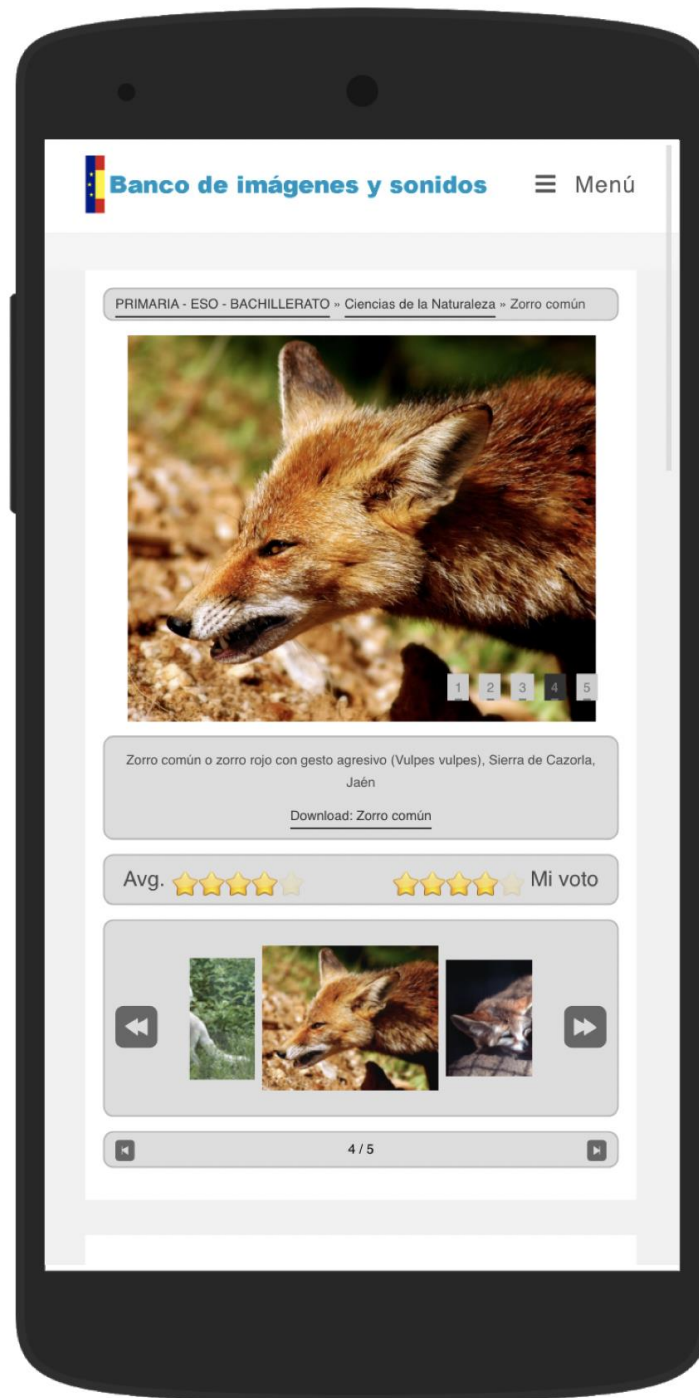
Banco de imágenes y sonidos

Menú

PRIMARIA - ESO - BACHILLERATO » Ciencias de la Naturaleza » Zorro común

1 2 3 4 5

Zorro común o zorro rojo con gesto agresivo (Vulpes vulpes), Sierra de Cazorla, Jaén

Download: Zorro común

Avg.

Mi voto

4 / 5